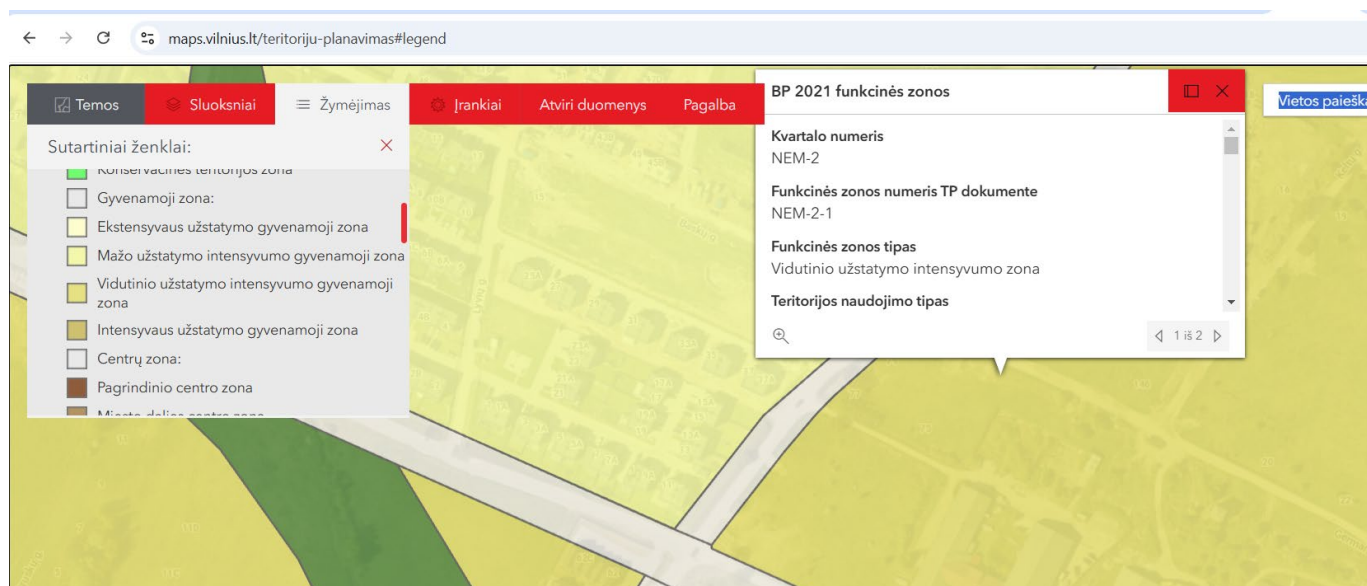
maps.vilnius.lt/teritoriju-planavimas#legend

Temos Sluoksniai Žymėjimas Įrankiai Atviri duomenys Pagalba

Sutartiniai ženklai:

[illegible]

Gyvenamoji zona:

Ekstensyvaus užstatymo gyvenamoji zona

Mažo užstatymo intensyvumo gyvenamoji zona

Vidutinio užstatymo intensyvumo gyvenamoji zona

Intensyvaus užstatymo gyvenamoji zona

Centrų zona:

Pagrindinio centro zona

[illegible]

BP 2021 funkcinės zonos

Kvartalo numeris
NEM-2

Funkcinės zonos numeris TP dokumente
NEM-2-1

Funkcinės zonos tipas
Vidutinio užstatymo intensyvumo zona

Teritorijos naudojimo tipas

1 iš 2

Vietos paieška